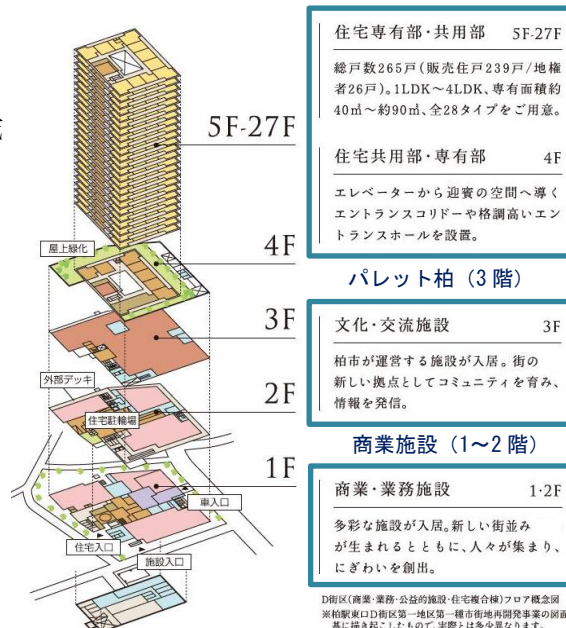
5F-27F

屋上緑化

4F

3F

外部デッキ

2F

住宅駐輪場

1F

車入口

住宅入口

施設入口

住宅専有部・共用部　5F-27F

総戸数265戸（販売住戸239戸/地権者26戸）。1LDK～4LDK、専有面積約40㎡～約90㎡、全28タイプをご用意。

住宅共用部・専有部　4F

エレベーターから迎賓の空間へ導くエントランスコリドーや格調高いエントランスホールを設置。

パレット柏（3階）

文化・交流施設　3F

柏市が運営する施設が入居。街の新しい拠点としてコミュニティを育み、情報を発信。

商業施設（1～2階）

商業・業務施設　1・2F

多彩な施設が入居。新しい街並みが生まれるとともに、人々が集まり、にぎわいを創出。

D街区（商業・業務・公益的施設・住宅複合棟）フロア概念図
※柏駅東口D街区第一地区第一種市街地再開発事業の図面を基に描き起こしたもので、実際とは多少異なります。